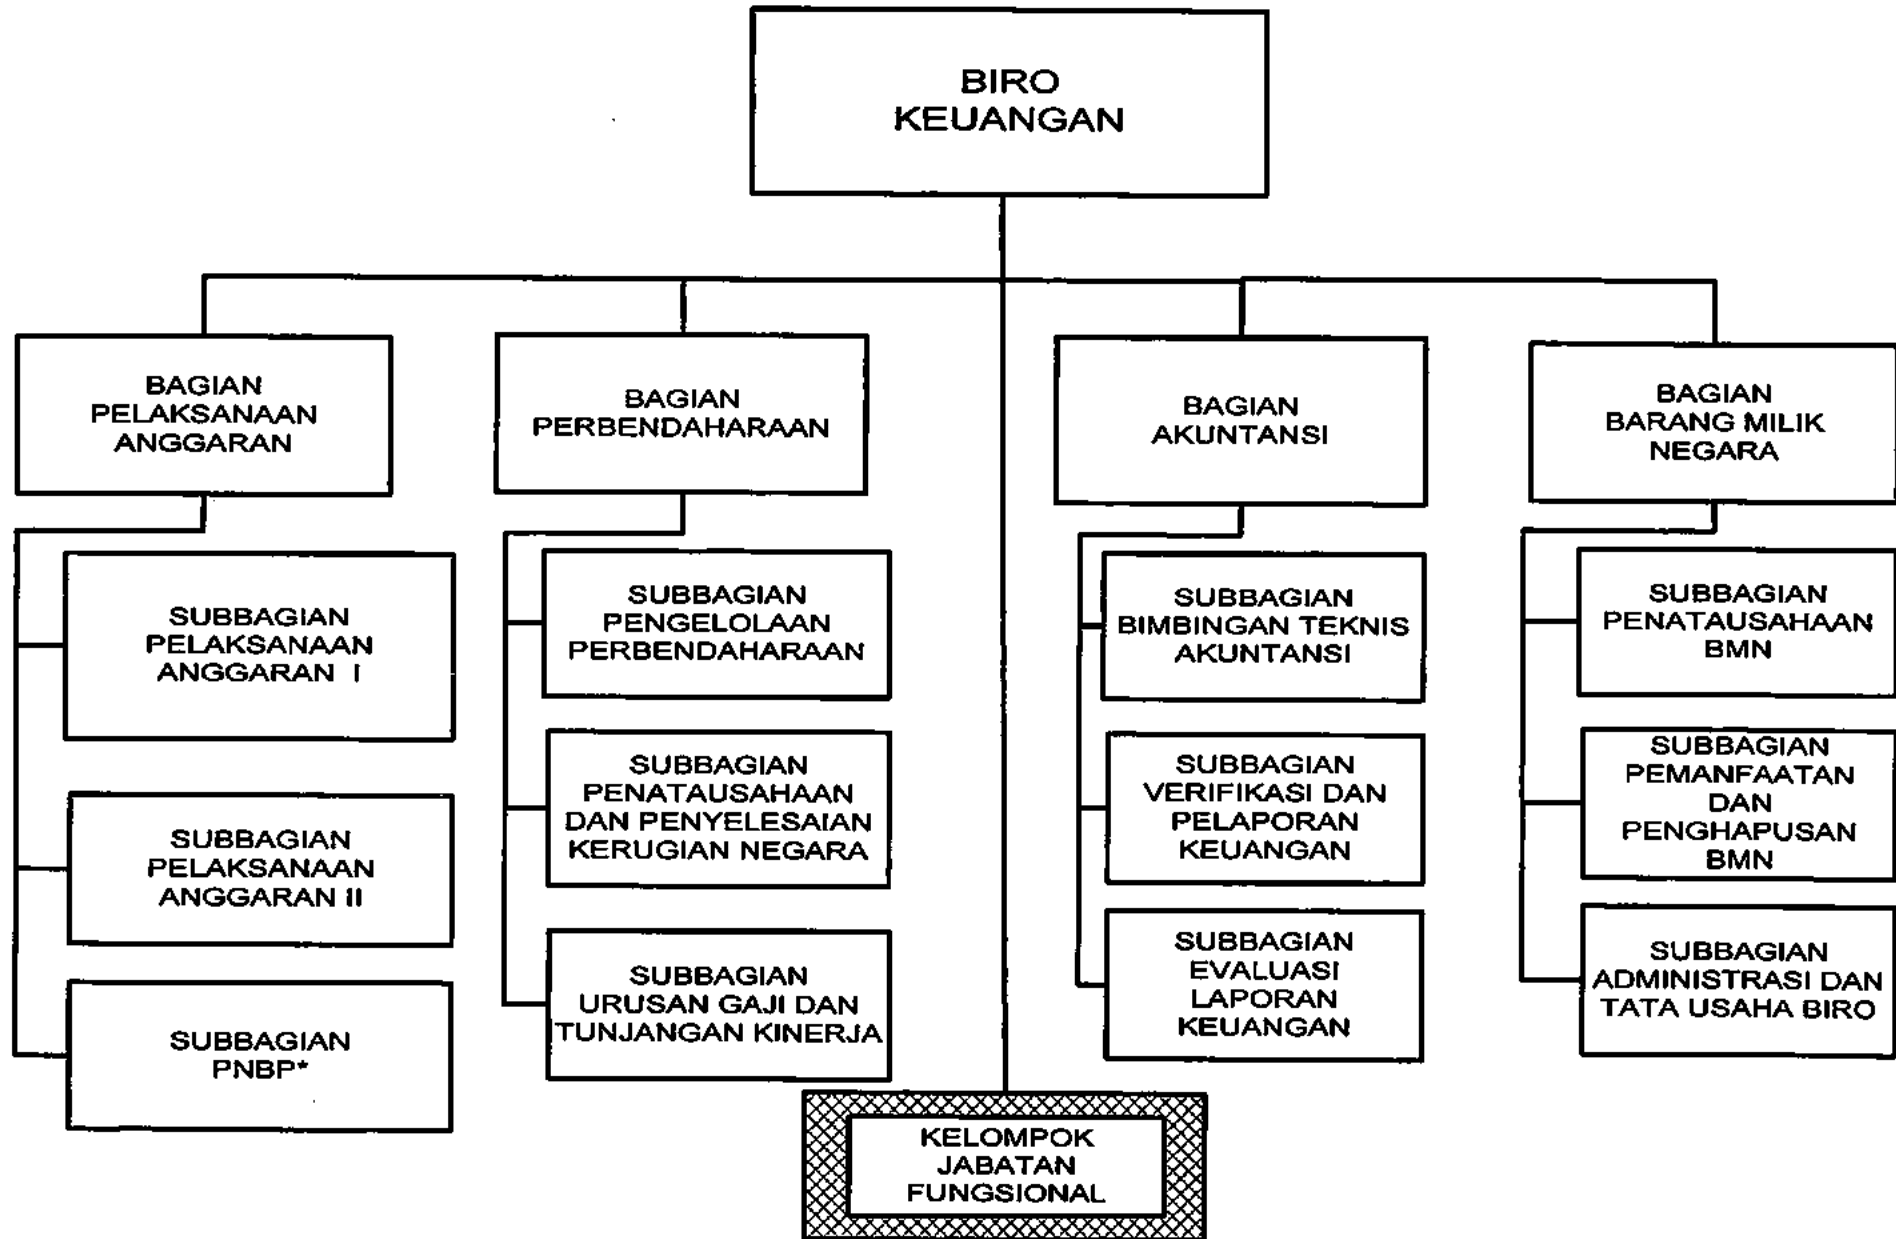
BIRO KEUANGAN

BAGIAN PELAKSANAAN ANGGARAN

SUBBAGIAN PELAKSANAAN ANGGARAN I

SUBBAGIAN PELAKSANAAN ANGGARAN II

SUBBAGIAN PNBP*

BAGIAN PERBENDAHARAAN

SUBBAGIAN PENGELOLAAN PERBENDAHARAAN

SUBBAGIAN PENATAUSAHAAN DAN PENYELESAIAN KERUGIAN NEGARA

SUBBAGIAN URUSAN GAJI DAN TUNJANGAN KINERJA

BAGIAN AKUNTANSI

SUBBAGIAN BIMBINGAN TEKNIS AKUNTANSI

SUBBAGIAN VERIFIKASI DAN PELAPORAN KEUANGAN

SUBBAGIAN EVALUASI LAPORAN KEUANGAN

BAGIAN BARANG MILIK NEGARA

SUBBAGIAN PENATAUSAHAAN BMN

SUBBAGIAN PEMANFAATAN DAN PENGHAPUSAN BMN

SUBBAGIAN ADMINISTRASI DAN TATA USAHA BIRO

KELOMPOK JABATAN FUNGSIONAL